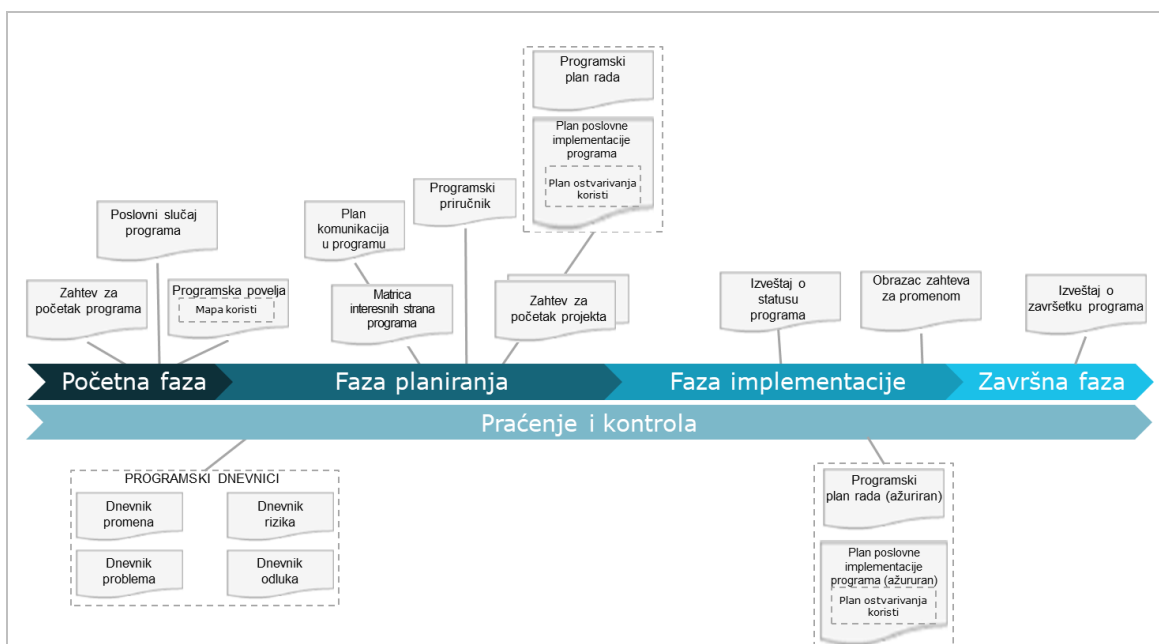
Programski plan rada

Plan poslovne implementacije programa

Plan ostvarivanja koristi

Programski priručnik

Poslovni slučaj programa

Plan komunikacija u programu

Zahtev za početak programa

Programska povelja

Mapa koristi

Matrica interesnih strana programa

Zahtev za početak projekta

Izveštaj o statusu programa

Obrazac zahteva za promenom

Izveštaj o završetku programa

Početna faza

Faza planiranja

Faza implementacije

Završna faza

Praćenje i kontrola

PROGRAMSKI DNEVNICI

Dnevnik promena

Dnevnik rizika

Dnevnik problema

Dnevnik odluka

Programski plan rada (ažuriran)

Plan poslovne implementacije programa (ažuriran)

Plan ostvarivanja koristi